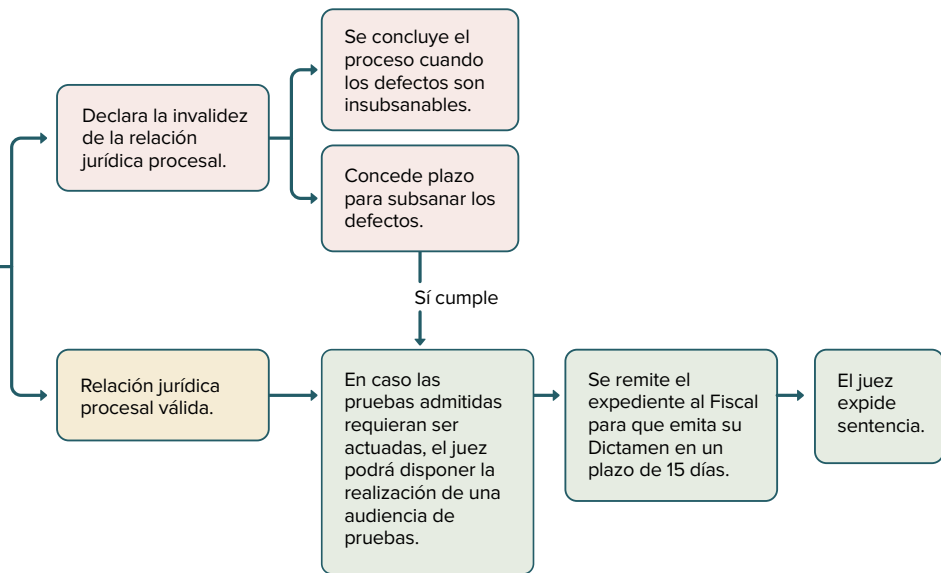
Declara la invalidez de la relación jurídica procesal.

Se concluye el proceso cuando los defectos son insubsanables.

Concede plazo para subsanar los defectos.

Sí cumple

Relación jurídica procesal válida.

En caso las pruebas admitidas requieran ser actuadas, el juez podrá disponer la realización de una audiencia de pruebas.

Se remite el expediente al Fiscal para que emita su Dictamen en un plazo de 15 días.

El juez expide sentencia.